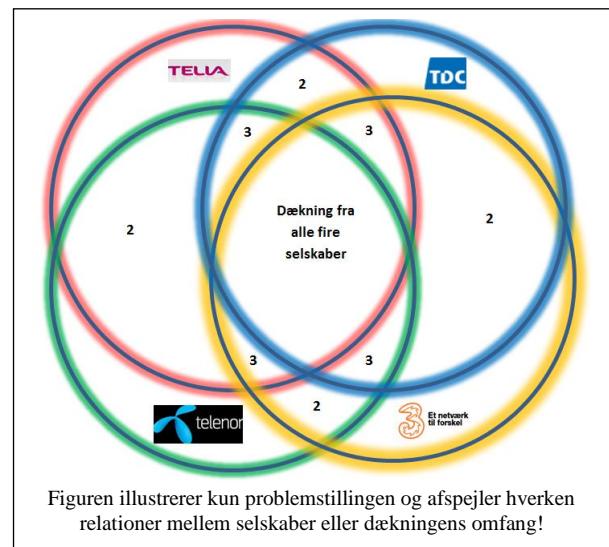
TELIA

TDC

2

3

3

2

Dækning fra alle fire selskaber

2

3

3

2

telenor

3 Et netværk til forskel

Figuren illustrerer kun problemstillingen og afspejler hverken relationer mellem selskaber eller dækningens omfang!